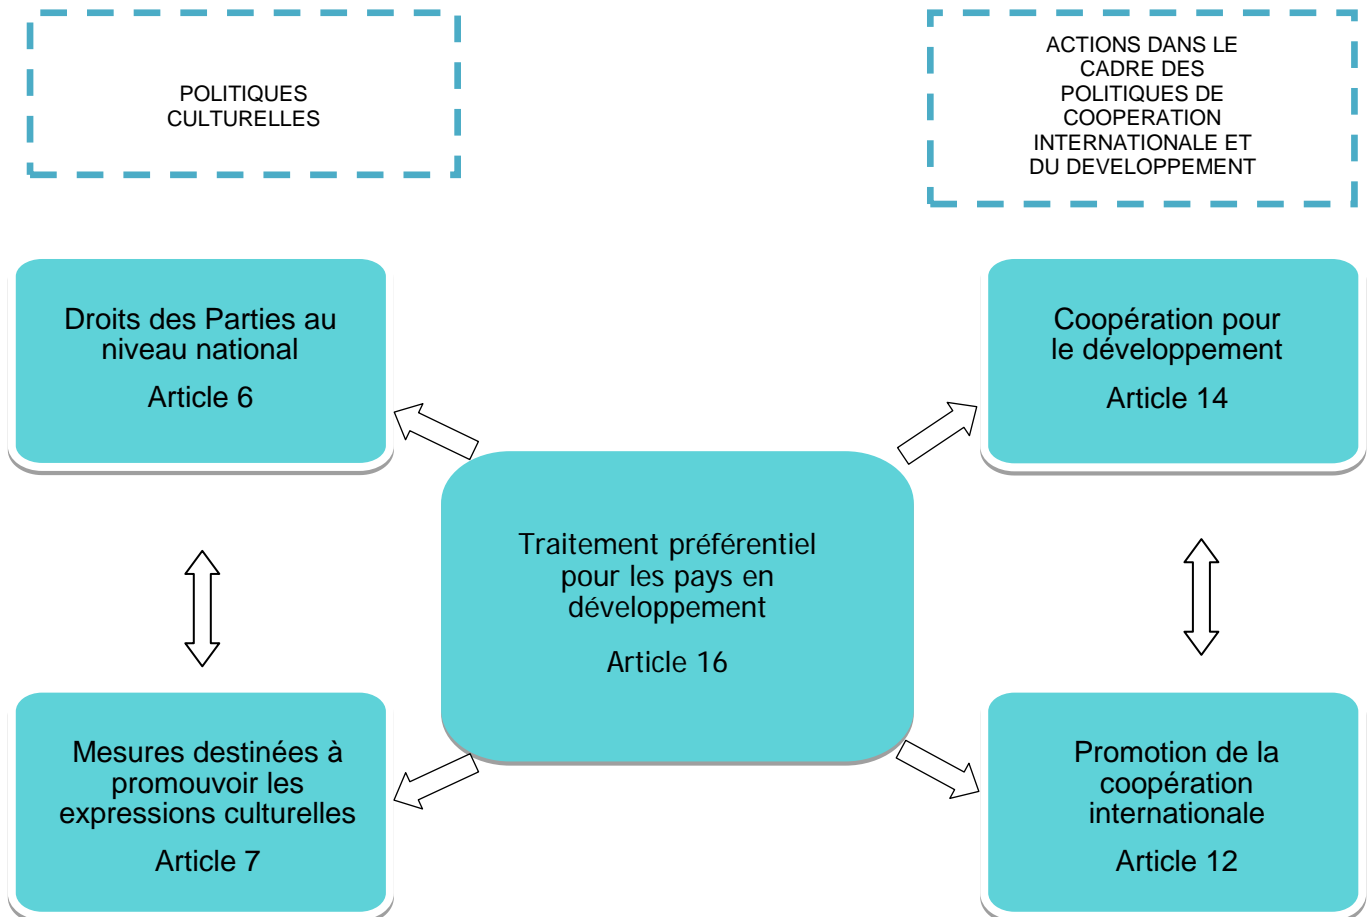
POLITIQUES CULTURELLES

ACTIONS DANS LE CADRE DES POLITIQUES DE COOPERATION INTERNATIONALE ET DU DEVELOPPEMENT

Droits des Parties au niveau national

Article 6

Coopération pour le développement

Article 14

Traitement préférentiel pour les pays en développement

Article 16

Mesures destinées à promouvoir les expressions culturelles

Article 7

Promotion de la coopération internationale

Article 12